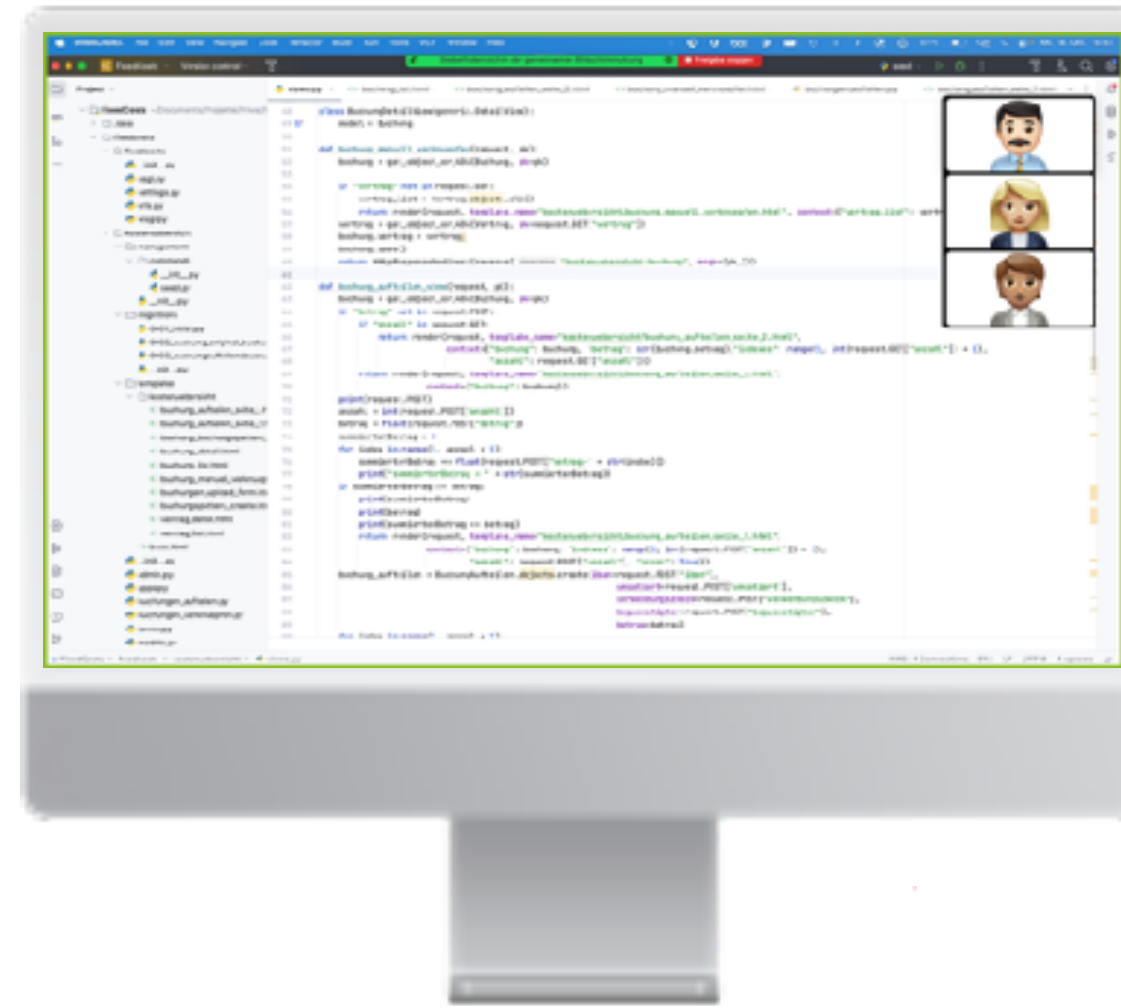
class BuchungDetail(generic.DetailView):
model = Buchung

def buchung_manuell_verbuchen(request, pk):
buchung = get_object_or_404(Buchung, pk=pk)

if "vertrag" not in request.GET:
return render(request, template_name="kostenuebersicht/buchung_manuell_verbuchen.html", context={"vertrag_list": vertr
vertrag = get_object_or_404(Vertrag, pk=request.GET["vertrag"])
buchung.vertrag = vertrag
buchung.save()

def buchung_aufteilen_view(request, pk):
buchung = get_object_or_404(Buchung, pk=pk)
if "betrag" not in request.POST:
if "anzahl" in request.GET:
return render(request, template_name="kostenuebersicht/buchung_aufteilen_seite_2.html",
context={"buchung": buchung, "betrag": str(buchung.betrag), "indexes": range(1, int(request.GET["anzahl"]) + 1),
"anzahl": request.GET["anzahl"]})
print(request.POST)
anzahl = int(request.POST["anzahl"])
betrag = float(request.POST["betrag"])
for index in range(1, anzahl + 1):
print("summierterBetrag = " + str(summierterBetrag))
print(betrag)
print(summierterBetrag == betrag)
return render(request, template_name="kostenuebersicht/buchung_aufteilen_seite_2.html",
buchung_aufteilen = BuchungAufteilen.objects.create(
anzahl=request.POST["anzahl"],
betrag=betrag)

Projekt
_init_.py
asgi.py
settings.py
urls.py
wsgi.py
templates
kostenuebersicht
buchung_aufteilen_seite_1
buchung_aufteilen_seite_2
buchung_detail.html
buchung_list.html
buchung_manuell_verbuchen
buchungen_upload_form
vertrag_detail.html
_init_.py
admin.py
apps.py
buchungen_aufteilen.py
buchungen_verbuchen.py
Version control
Freigabe stoppen